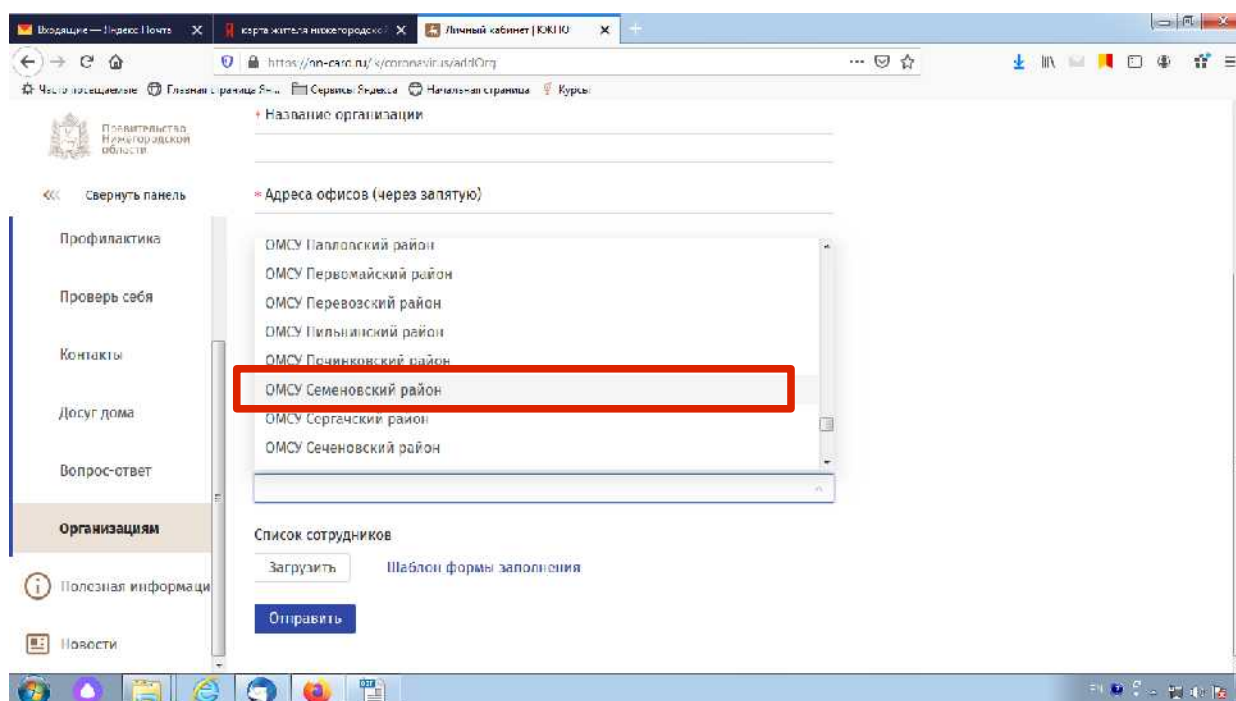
Входящие — Яндекс.Почта
карта жителя нижегородской
Личный кабинет | КЖНО
https://nn-card.ru/s/coronavirus/addOrg
Часто посещаемые  Главная страница Ян...  Сервисы Яндекса  Начальная страница  Курсы

Правительство Нижегородской области

Свернуть панель

Профилактика

Проверь себя

Контакты

Досуг дома

Вопрос-ответ

Организациям

Полезная информаци

Новости

* Название организации

* Адреса офисов (через запятую)

ОМСУ Павловский район
ОМСУ Первомайский район
ОМСУ Перевозский район
ОМСУ Пильнинский район
ОМСУ Починковский район
ОМСУ Семеновский район
ОМСУ Сергачский район
ОМСУ Сеченовский район

Список сотрудников

Загрузить
Шаблон формы заполнения

Отправить